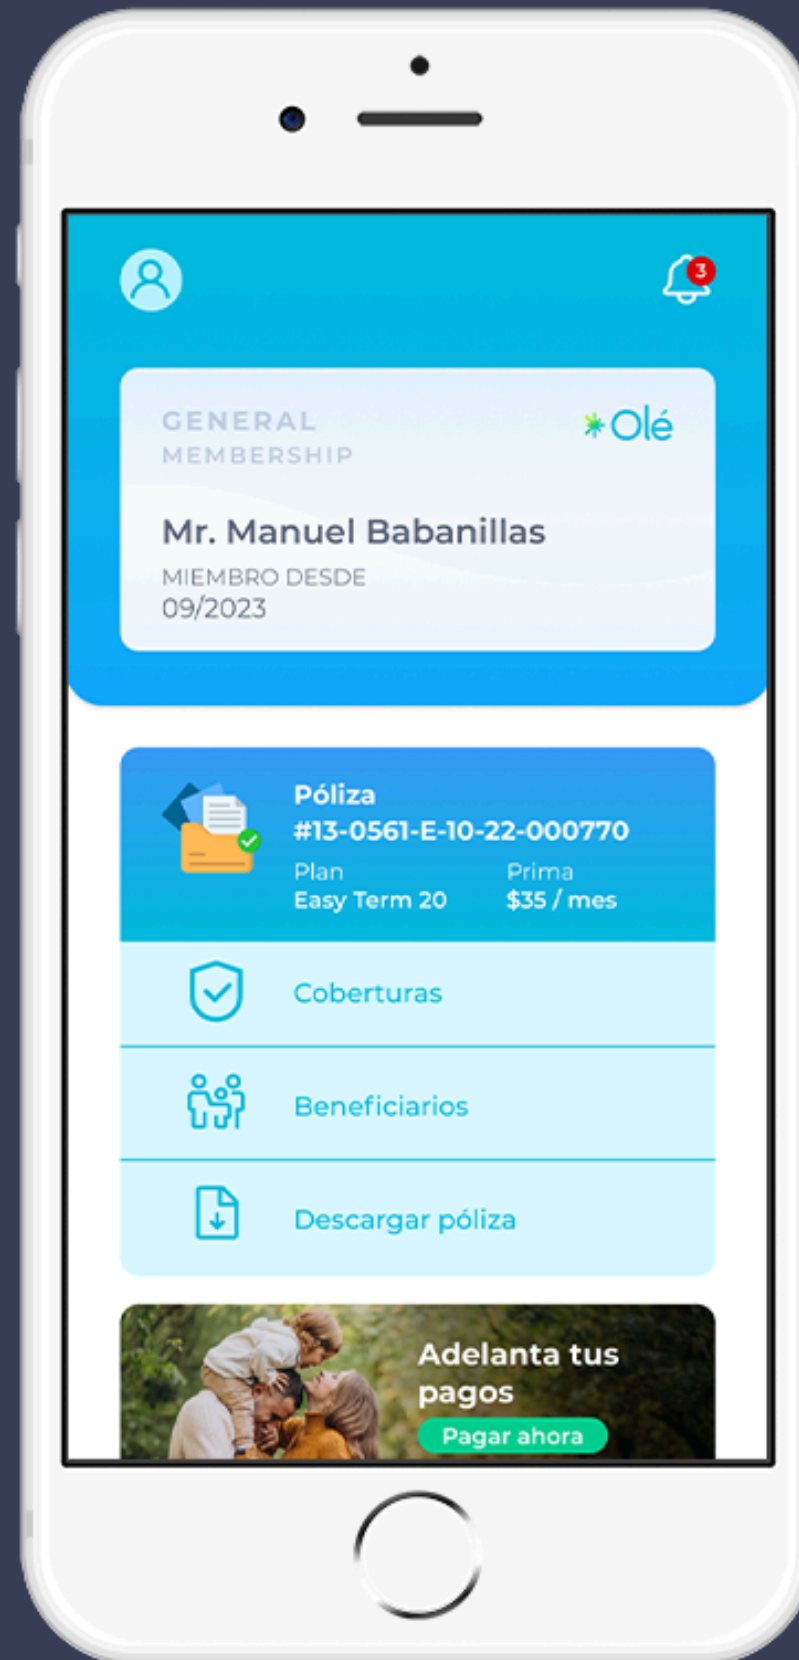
3

GENERAL MEMBERSHIP

Olé

Mr. Manuel Babanillas

MIEMBRO DESDE
09/2023

Póliza
#13-0561-E-10-22-000770

Plan
Easy Term 20

Prima
$35 / mes

Coberturas

Beneficiarios

Descargar póliza

Adelanta tus pagos

Pagar ahora